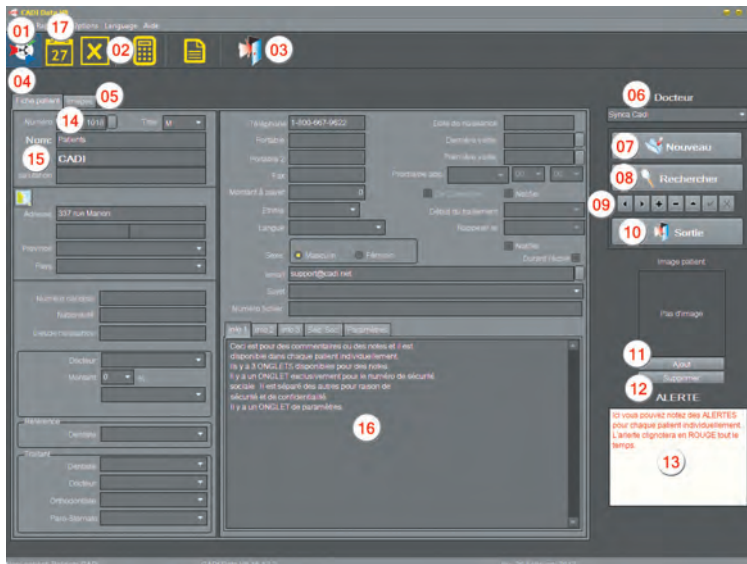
CADI Data

Options Language Aide

01 17 27 02 03

04 05

Fiche patient Images

Numéro 14 1010 Titre M

Nom Patients

15 CADI

Salutation

Adresse 337 rue Marion

Province

Pays

Numéro de Nationalité

Téléphone 1-800-667-9622

Portable

Portable 2

Fax

Montant à payer 0

Etat

Langue

Sexe Masculin Féminin

Email support@cadi.net

Date de naissance

Dernière visite

Première visite

Fréquence

Début du traitement

Rappel le

Numéro Scolaire

Docteur

Montant 0

Référence

Dentiste

Dentiste

Docteur

Orthodontiste

Parodontiste

Info 1 Info 2 Info 3 Sec. Soc. Paramètres

Ceci est pour des commentaires ou des notes et il est disponible dans chaque patient individuellement.
Il y a 3 ONGLETS disponibles pour des notes.
Il y a un ONGLET exclusivement pour le numéro de sécurité sociale. Il est séparé des autres pour raison de sécurité et de confidentialité.
Il y a un ONGLET de paramètres.

16

06 Docteur

Syncs Cadi

07 Nouveau

08 Rechercher

09

10 Sortie

Image patient

Pas d'image

11 Ajout

12 Supprimer

ALERTE

Ici vous pouvez notez des ALERTES pour chaque patient individuellement. L'alerte clignotera en ROUGE tout le temps.

13